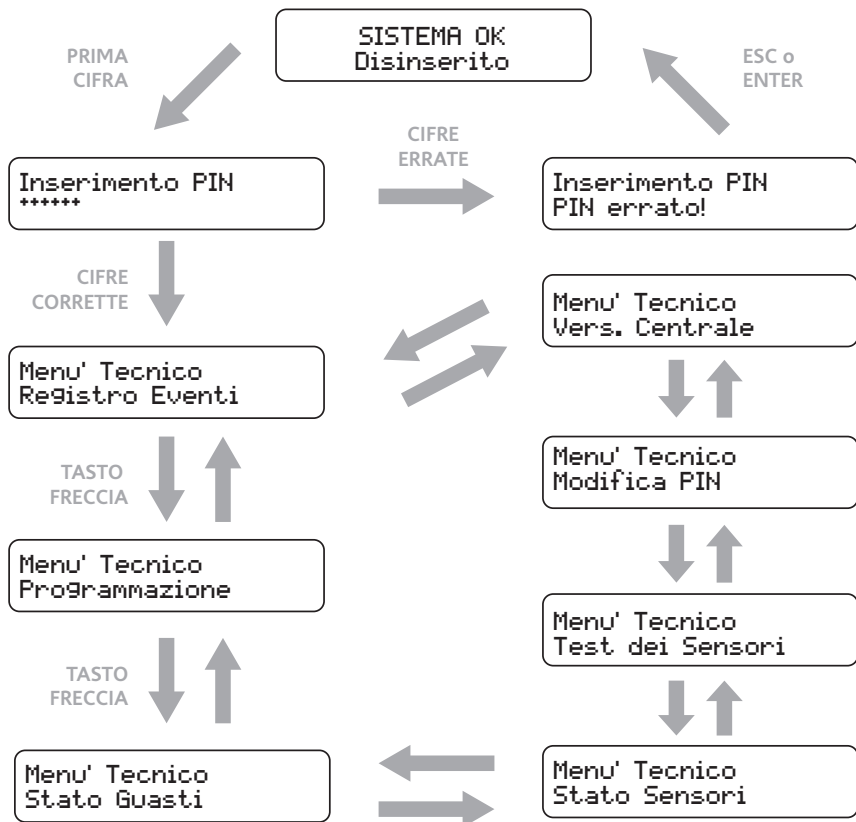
SISTEMA OK
Disinserito

PRIMA CIFRA

ESC o ENTER

Inserimento PIN
******

CIFRE ERRATE

Inserimento PIN
PIN errato!

CIFRE CORRETTE

Menu' Tecnico
Vers. Centrale

Menu' Tecnico
Registro Eventi

Menu' Tecnico
Modifica PIN

TASTO FRECCIA

Menu' Tecnico
Programmazione

Menu' Tecnico
Test dei Sensori

TASTO FRECCIA

Menu' Tecnico
Stato Guasti

Menu' Tecnico
Stato Sensori